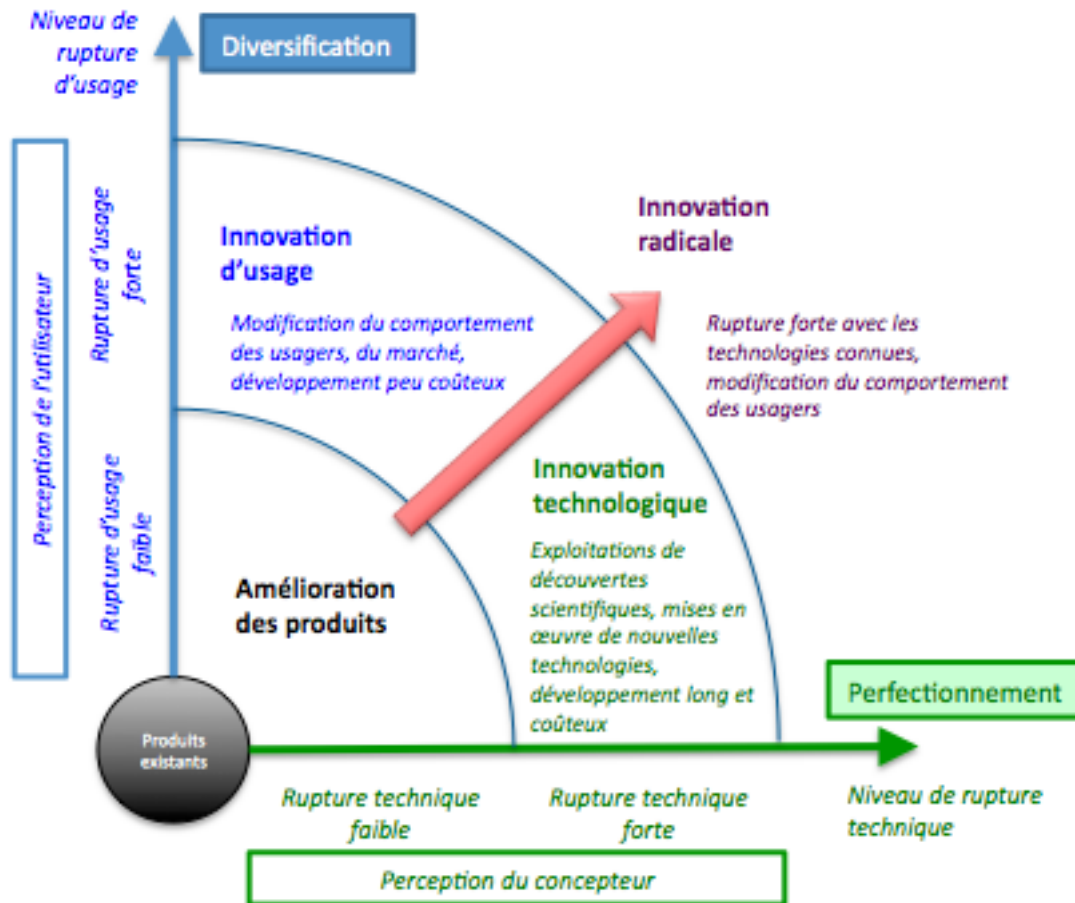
Niveau de rupture d'usage

Diversification

Perception de l'utilisateur

Rupture d'usage forte

Rupture d'usage faible

Innovation d'usage

Modification du comportement des usagers, du marché, développement peu coûteux

Innovation radicale

Rupture forte avec les technologies connues, modification du comportement des usagers

Innovation technologique

Exploitations de découvertes scientifiques, mises en œuvre de nouvelles technologies, développement long et coûteux

Amélioration des produits

Produits existants

Perfectionnement

Rupture technique faible

Rupture technique forte

Niveau de rupture technique

Perception du concepteur